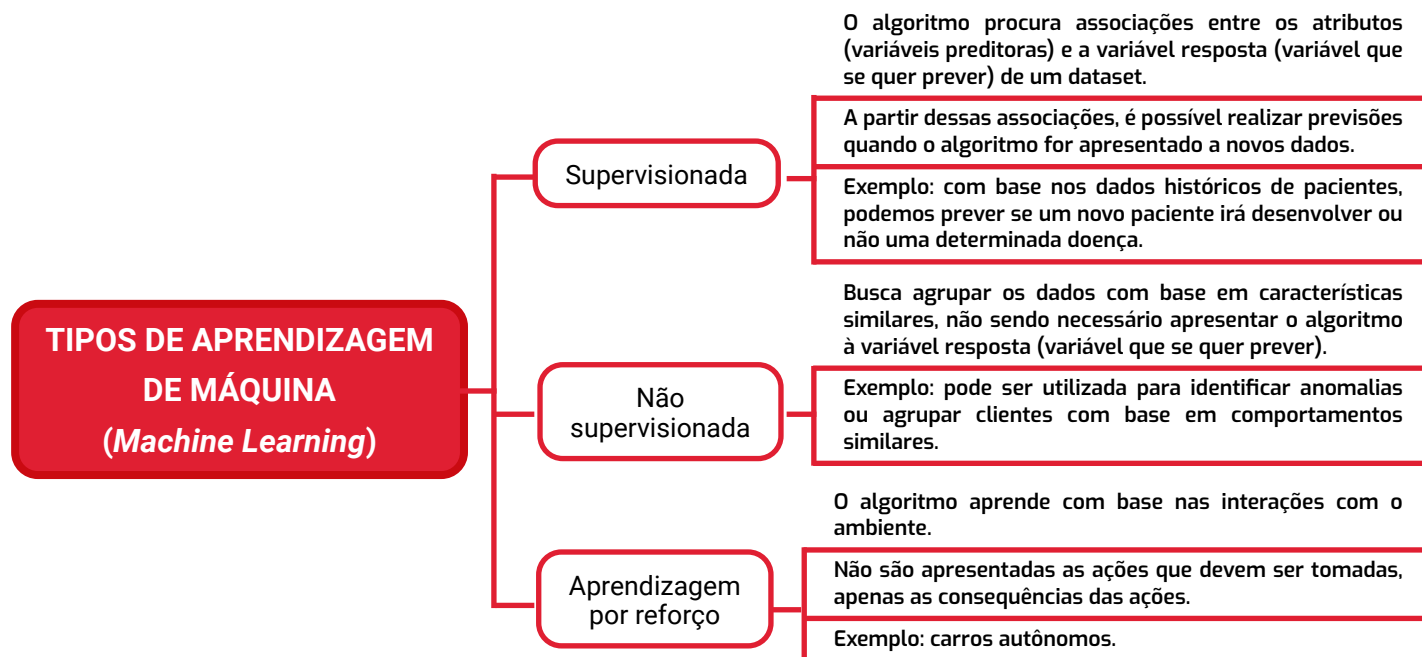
TIPOS DE APRENDIZAGEM DE MÁQUINA (*Machine Learning*)

Supervisionada

O algoritmo procura associações entre os atributos (variáveis preditoras) e a variável resposta (variável que se quer prever) de um dataset.

A partir dessas associações, é possível realizar previsões quando o algoritmo for apresentado a novos dados.

Exemplo: com base nos dados históricos de pacientes, podemos prever se um novo paciente irá desenvolver ou não uma determinada doença.

Não supervisionada

Busca agrupar os dados com base em características similares, não sendo necessário apresentar o algoritmo à variável resposta (variável que se quer prever).

Exemplo: pode ser utilizada para identificar anomalias ou agrupar clientes com base em comportamentos similares.

Aprendizagem por reforço

O algoritmo aprende com base nas interações com o ambiente.

Não são apresentadas as ações que devem ser tomadas, apenas as consequências das ações.

Exemplo: carros autônomos.